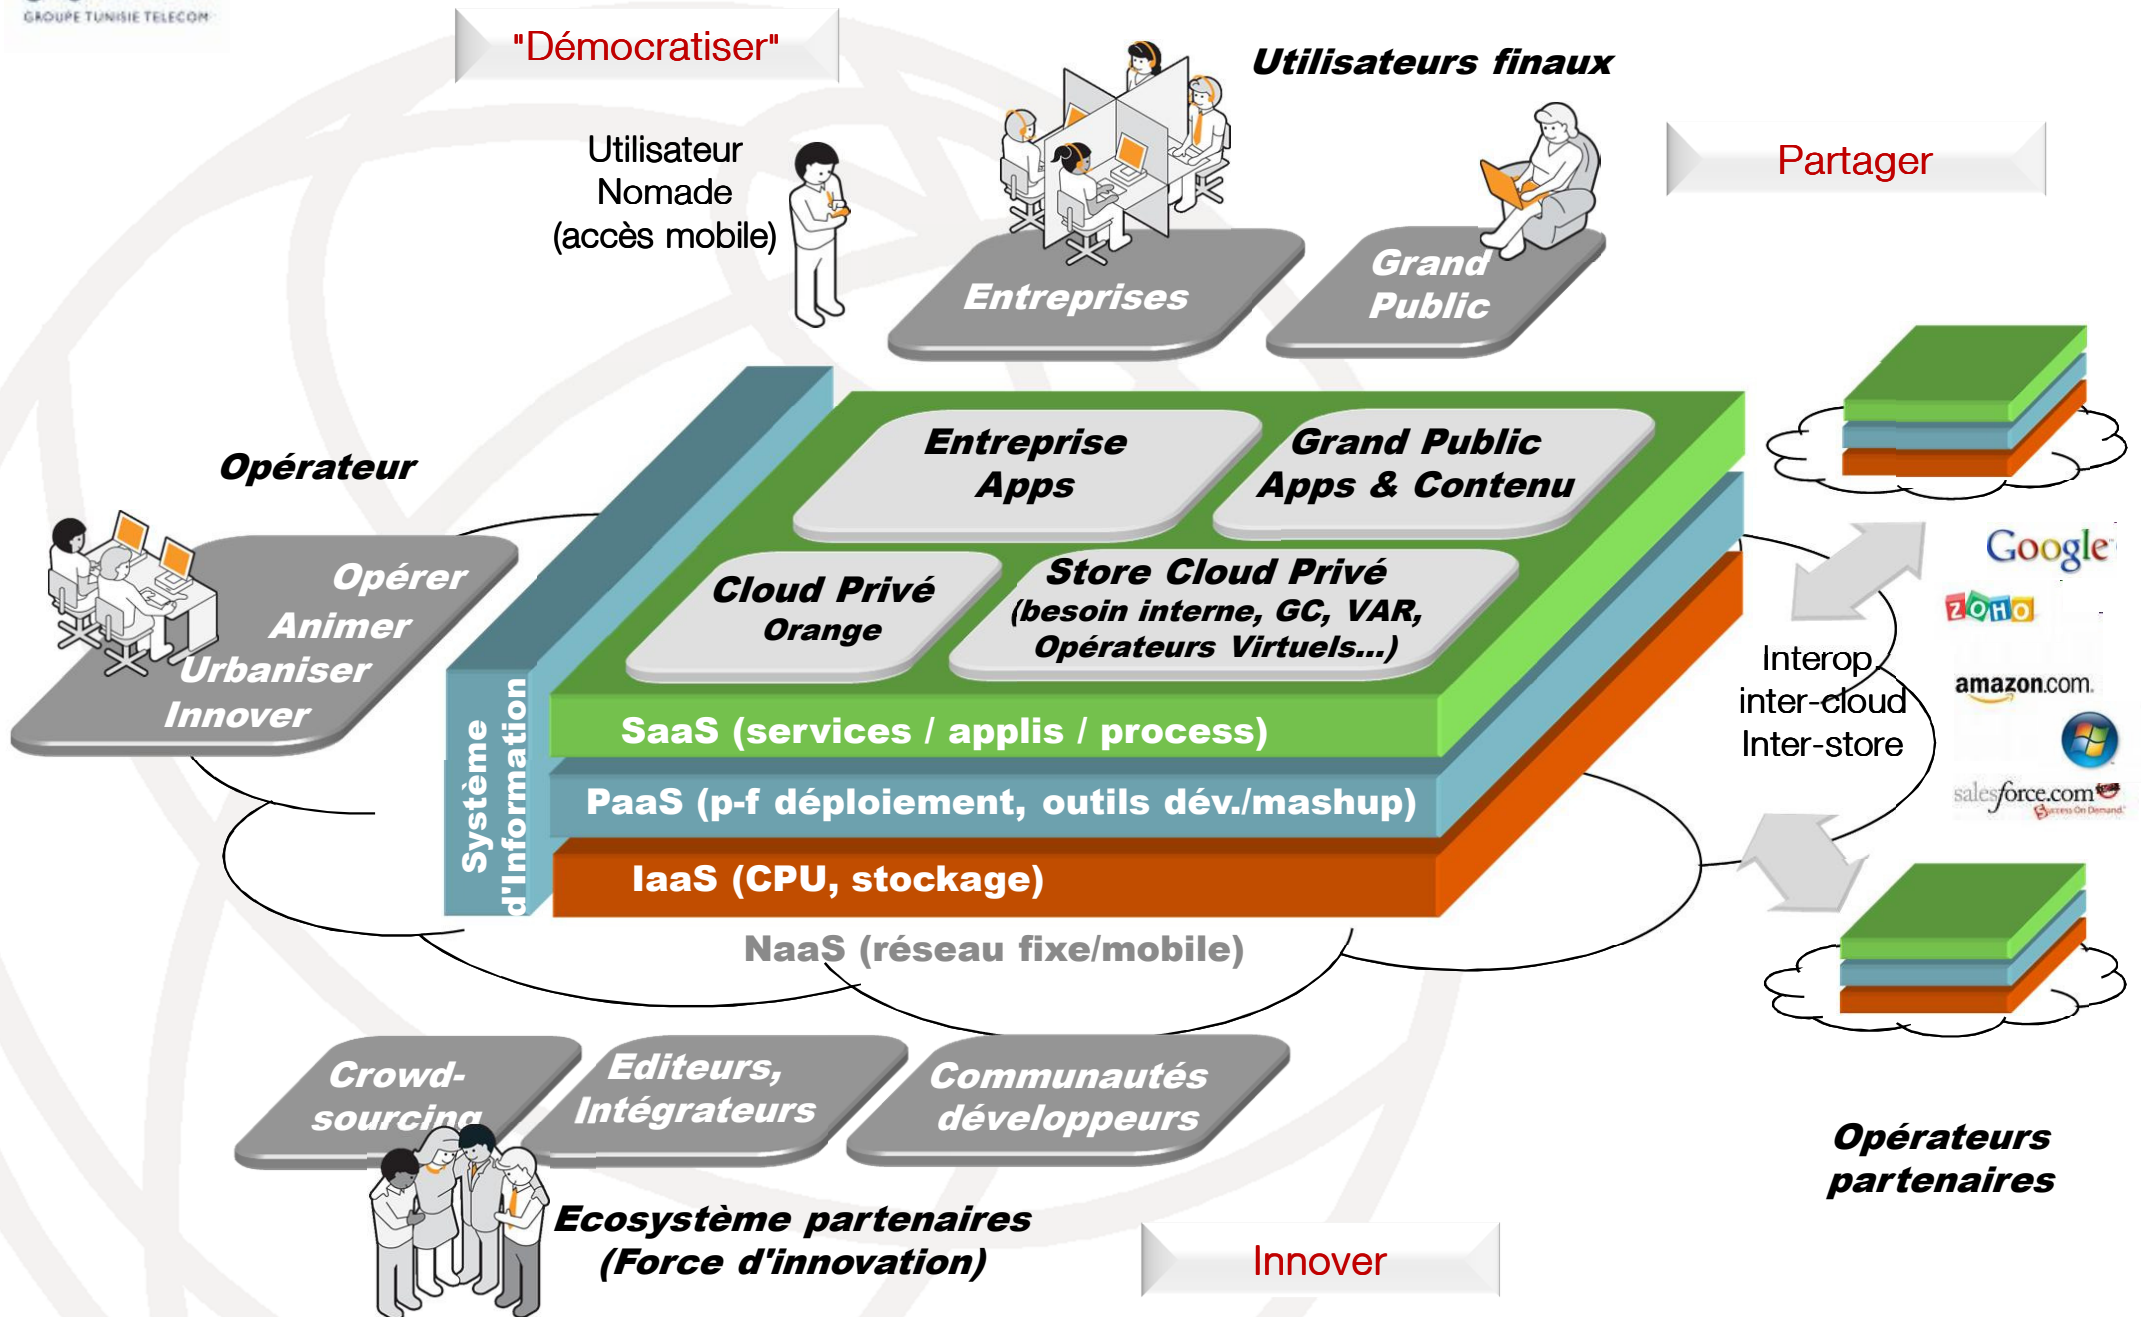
GROUPE TUNISIE TELECOM

"Démocratiser"

Utilisateurs finaux

Utilisateur Nomade (accès mobile)

Partager

Entreprises

Grand Public

Opérateur

Entreprise Apps

Grand Public Apps & Contenu

Cloud Privé Orange

Store Cloud Privé (besoin interne, GC, VAR, Opérateurs Virtuels...)

Opérer
Animer
Urbaniser
Innover

Système d'Information

SaaS (services / applis / process)

PaaS (p-f déploiement, outils dév./mashup)

IaaS (CPU, stockage)

NaaS (réseau fixe/mobile)

Interop inter-cloud Inter-store

Google
ZOHO
amazon.com
salesforce.com

Crowd-sourcing

Editeurs, Intégrateurs

Communautés développeurs

Opérateurs partenaires

Ecosystème partenaires (Force d'innovation)

Innover